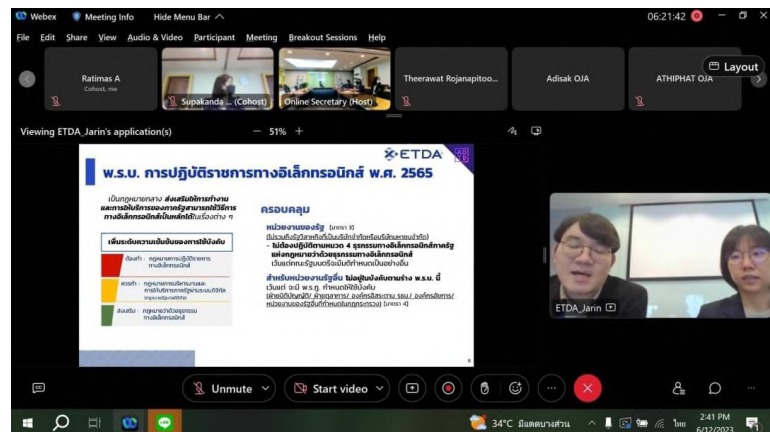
Webex Meeting Info Hide Menu Bar

06:21:42

File Edit Share View Audio & Video Participant Meeting Breakout Sessions Help

Layout

Ratimas A
Cohost, me

Supakanda ... (Cohost)

Online Secretary (Host)

Theerawat Rojanapitoo...

Adisak OJA

ATHIPHAT OJA

Viewing ETDA_Jarin's application(s)

— 51% +

พ.ร.บ. การปฏิบัติราชการทางอิเล็กทรอนิกส์ พ.ศ. 2565

ETDA

เป็นกฎหมายกลาง ส่งเสริมให้การทำงานและการให้บริการของภาครัฐสามารถใช้วิธีการทางอิเล็กทรอนิกส์เป็นหลักได้ในเรื่องต่าง ๆ

เพิ่มระดับความเข้มข้นของการใช้บังคับ

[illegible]

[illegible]

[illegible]

ครอบคลุม

หน่วยงานของรัฐ [มาตรา 3]

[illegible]

• ไม่ต้องปฏิบัติตามหมวด 4 ธุรกรรมทางอิเล็กทรอนิกส์ภาครัฐ แห่งกฎหมายว่าด้วยธุรกรรมทางอิเล็กทรอนิกส์
เว้นแต่คณะรัฐมนตรีจะมีมติกำหนดเป็นอย่างอื่น

สำหรับหน่วยงานรัฐอื่น ไม่อยู่ในบังคับตามร่าง พ.ร.บ. นี้

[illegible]

ETDA_Jarin

Unmute

Start video

34°C มีแดดบางส่วน

2:41 PM
6/12/2023